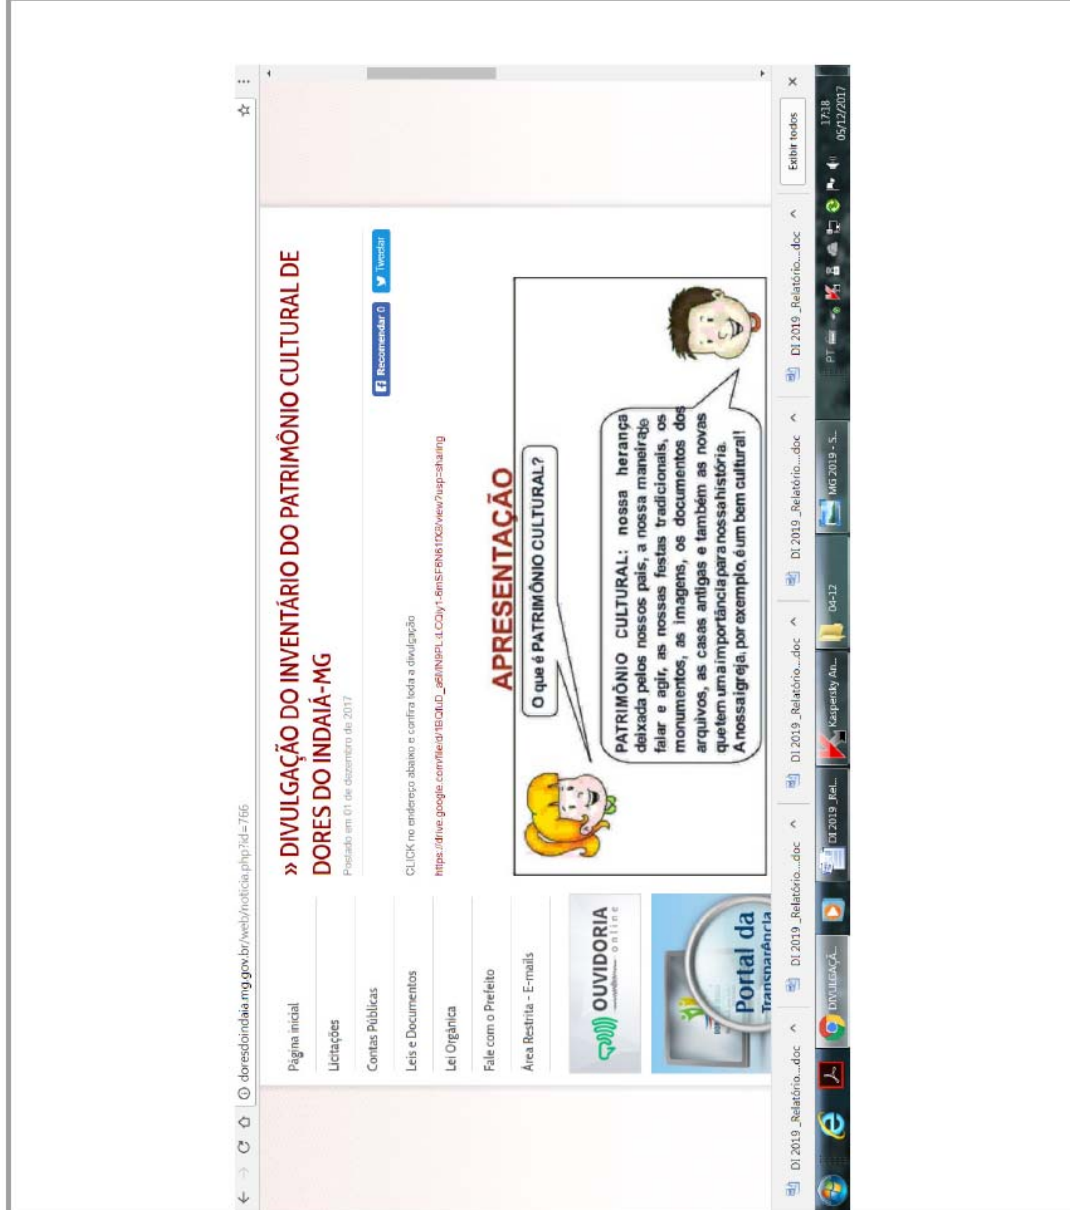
doresdoindaia.mg.gov.br/web/noticia.php?id=766

Página inicial
Licitações
Contas Públicas
Leis e Documentos
Lei Orgânica
Fale com o Prefeito
Área Restrita - E-mails

OUVIDORIA online

Portal da Transparência

» DIVULGAÇÃO DO INVENTÁRIO DO PATRIMÔNIO CULTURAL DE DORES DO INDAIÁ-MG

Postado em 01 de dezembro de 2017

Recomendar 0 Tweetar

CLICK no endereço abaixo e confira toda a divulgação

https://drive.google.com/file/d/1BQfuD_a6N9PL4LOQy1-6mSF8N61O0/view?usp=sharing

APRESENTAÇÃO

O que é PATRIMÔNIO CULTURAL?

PATRIMÔNIO CULTURAL: nossa herança deixada pelos nossos pais, a nossa maneira de falar e agir, as nossas festas tradicionais, os monumentos, as imagens, os documentos dos arquivos, as casas antigas e também as novas que tem uma importância para nossa história. A nossa igreja, por exemplo, é um bem cultural!

DI 2019_Relatório....doc
DI 2019_Relatório....doc
DI 2019_Relatório....doc
DI 2019_Relatório....doc
DI 2019_Relatório....doc
Exibir todos

DIVULGAÇÃ...
DI 2019_Rel...
Kaspersky An...
04-12
MG 2019 - S...
PT
17:18
05/12/2017